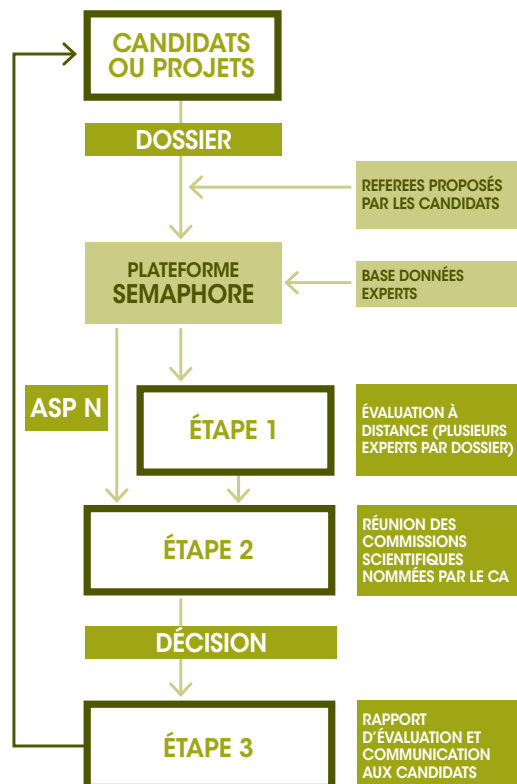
CANDIDATS OU PROJETS

DOSSIER

REFEREES PROPOSÉS PAR LES CANDIDATS

PLATEFORME SEMAPHORE

BASE DONNÉES EXPERTS

ASP N

ÉTAPE 1

ÉVALUATION À DISTANCE (PLUSIEURS EXPERTS PAR DOSSIER)

ÉTAPE 2

RÉUNION DES COMMISSIONS SCIENTIFIQUES NOMMÉES PAR LE CA

DÉCISION

ÉTAPE 3

RAPPORT D'ÉVALUATION ET COMMUNICATION AUX CANDIDATS